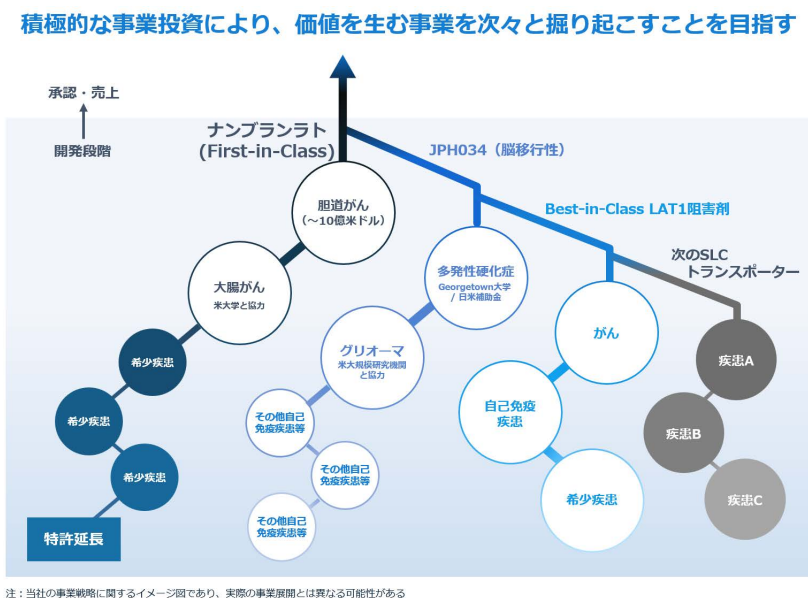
積極的な事業投資により、価値を生む事業を次々と掘り起こすことを目指す

承認・売上

開発段階

ナンブランラト
(First-in-Class)

JPH034（脳移行性）

Best-in-Class LAT1阻害剤

次のSLC
トランスポーター

胆道がん
（～10億米ドル）

大腸がん
米大学と協力

希少疾患

希少疾患

希少疾患

特許延長

多発性硬化症
Georgetown大学 / 日米補助金

グリオーマ
米大規模研究機関と協力

その他自己免疫疾患等

その他自己免疫疾患等

その他自己免疫疾患等

がん

自己免疫疾患

希少疾患

疾患A

疾患B

疾患C

注：当社の事業戦略に関するイメージ図であり、実際の事業展開とは異なる可能性がある